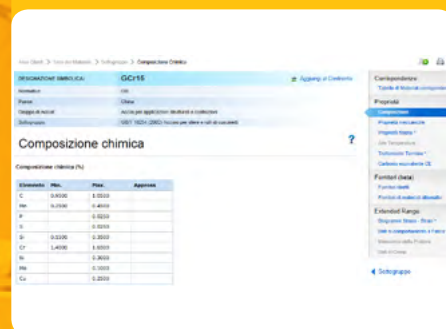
Area Clienti > Cerca Materiale > Sottogruppo > Composizione Chimica

| DESIGNAZIONE SIMBOLICA: | GCr15 |
|---|---|
| Normativa | GB |
| Paese | Cina |
| Gruppo di acciai | Acciai per applicazioni strutturali e costruzioni |
| Sottogruppo | GB/T 18254 (2002) Acciai per sfere e rulli di cuscinetti |

Aggiungi al Confronto

Composizione chimica

?

Composizione chimica (%)

| Elemento | Min. | Max. | Approssi. |
|---|---|---|---|
| C | 0.9500 | 1.0500 | |
| Mn | 0.2500 | 0.4500 | |
| P | | 0.0250 | |
| S | | 0.0250 | |
| Si | 0.1500 | 0.3500 | |
| Cr | 1.4000 | 1.6500 | |
| Ni | | 0.3000 | |
| Mo | | 0.1000 | |
| Cu | | 0.2500 | |

Corrispondenze
Tabelle di Materiali corrispondenti

Proprietà
Composizione
Proprietà meccaniche
Proprietà fisiche
Alte Temperature
Trattamento Termico
Carbonio equivalente CE

Fornitori (beta)
Fornitori Basati
Fornitori di materiali alternativi

Extended Range
Diagrammi Stress - Strain
Dati di comportamento a Fatica
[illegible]
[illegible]

Sottogruppo